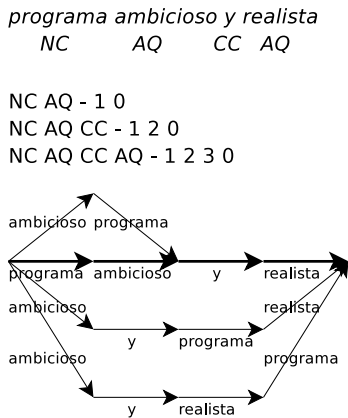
programa ambicioso y realista
NC AQ CC AQ

NC AQ - 1 0
NC AQ CC - 1 2 0
NC AQ CC AQ - 1 2 3 0

ambicioso programa
programa ambicioso y realista
ambicioso realista
y programa
ambicioso programa
y realista